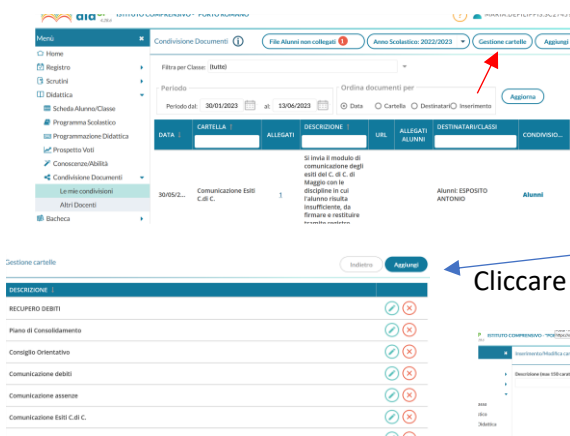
aia ISTITUTO COMPRENSIVO - PORTO ROMANO

Menù

Home

Registro

Scrutini

Didattica

Scheda Alunno/Classe

Programma Scolastico

Programmazione Didattica

Prospetto Voti

Conoscenze/Abilità

Condivisione Documenti

Le mie condivisioni

Altri Docenti

Bacheca

Condivisione Documenti

File Alunni non collegati 1

Anno Scolastico: 2022/2023

Gestione cartelle

Aggiungi

Filtra per Classe: (tutte)

Periodo

Periodo dal: 30/01/2023 al: 13/06/2023

Ordina documenti per

Data Cartella Destinatari Inserimento

Aggiorna

| DATA | CARTELLA | ALLEGATI | DESCRIZIONE | URL | ALLEGATI ALUNNI | DESTINATARI/CLASSI | CONDIVISIO... |
|---|---|---|---|---|---|---|---|
| 30/05/2... | Comunicazione Esiti C.di C. | 1 | Si invia il modulo di comunicazione degli esiti del C. di C. di Maggio con le discipline in cui l'alunno risulta insufficiente, da firmare e restituire tramite registro | | | Alunni: ESPOSITO ANTONIO | Alunni |

Gestione cartelle

Indietro

Aggiungi

Cliccare

| DESCRIZIONE | |
|---|---|
| RECUPERO DEBITI | |
| Piano di Consolidamento | |
| Consiglio Orientativo | |
| Comunicazione debiti | |
| Comunicazione assenze | |
| Comunicazione Esiti C.di C. | |

ISTITUTO COMPRENSIVO - PORTO ROMANO

Inserimento/Modifica car

Descrizione (max 150 carat

asse

dico

Didattica